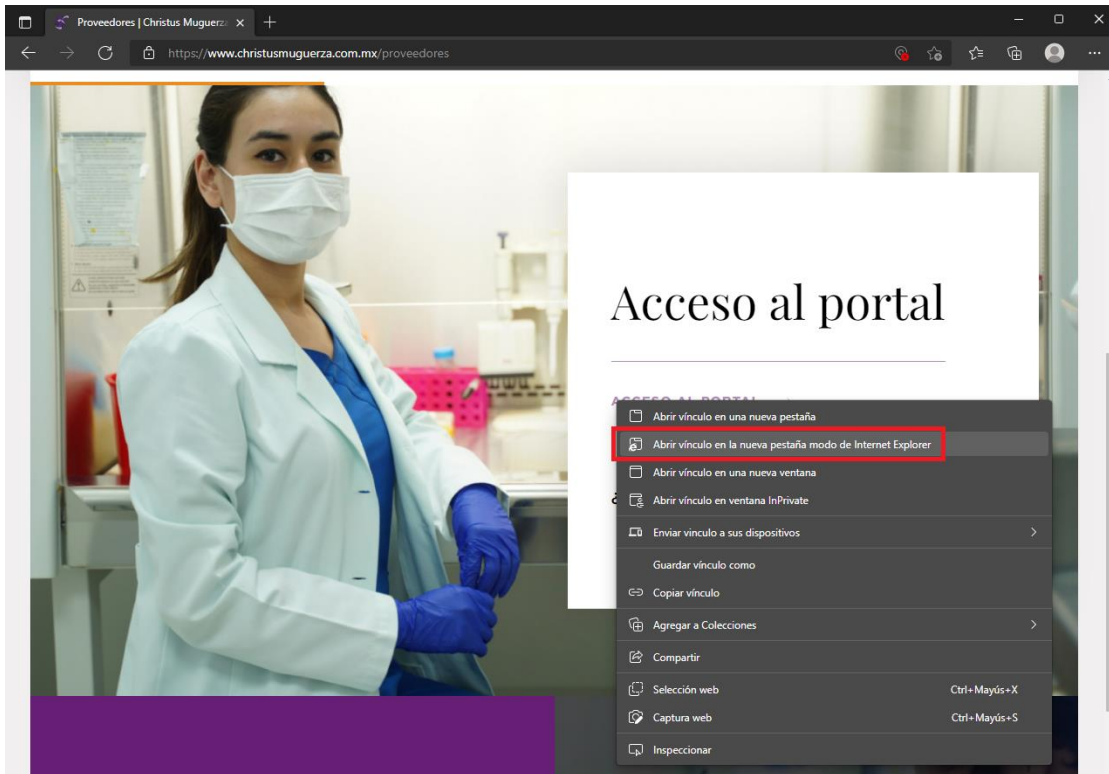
Proveedores | Christus Muguerza

https://www.christusmuguerza.com.mx/proveedores

Acceso al portal

ACCESO AL PORTAL

¿

Abrir vínculo en una nueva pestaña
Abrir vínculo en la nueva pestaña modo de Internet Explorer
Abrir vínculo en una nueva ventana
Abrir vínculo en ventana InPrivate
Enviar vínculo a sus dispositivos
Guardar vínculo como
Copiar vínculo
Agregar a Colecciones
Compartir
Selección web Ctrl+Mayús+X
Captura web Ctrl+Mayús+S
Inspeccionar